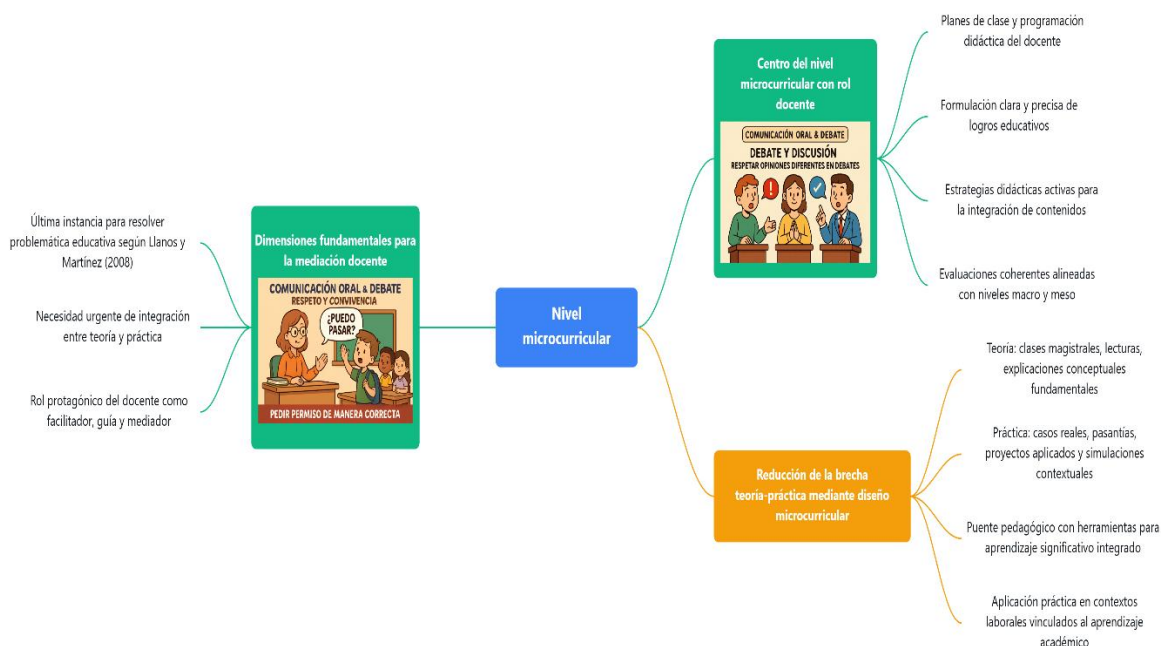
Última instancia para resolver problemática educativa según Llanos y Martínez (2008)

Necesidad urgente de integración entre teoría y práctica

Rol protagónico del docente como facilitador, guía y mediador

Dimensiones fundamentales para la mediación docente

COMUNICACIÓN ORAL & DEBATE
RESPETO Y CONVIVENCIA
¿PUEDO PASAR?
PEDIR PERMISO DE MANERA CORRECTA

Nivel microcurricular

Centro del nivel microcurricular con rol docente

COMUNICACIÓN ORAL & DEBATE
DEBATE Y DISCUSIÓN
RESPETAR OPINIONES DIFERENTES EN DEBATES

Planes de clase y programación didáctica del docente

Formulación clara y precisa de logros educativos

Estrategias didácticas activas para la integración de contenidos

Evaluaciones coherentes alineadas con niveles macro y meso

Reducción de la brecha teoría-práctica mediante diseño microcurricular

Teoría: clases magistrales, lecturas, explicaciones conceptuales fundamentales

Práctica: casos reales, pasantías, proyectos aplicados y simulaciones contextuales

Puente pedagógico con herramientas para aprendizaje significativo integrado

Aplicación práctica en contextos laborales vinculados al aprendizaje académico